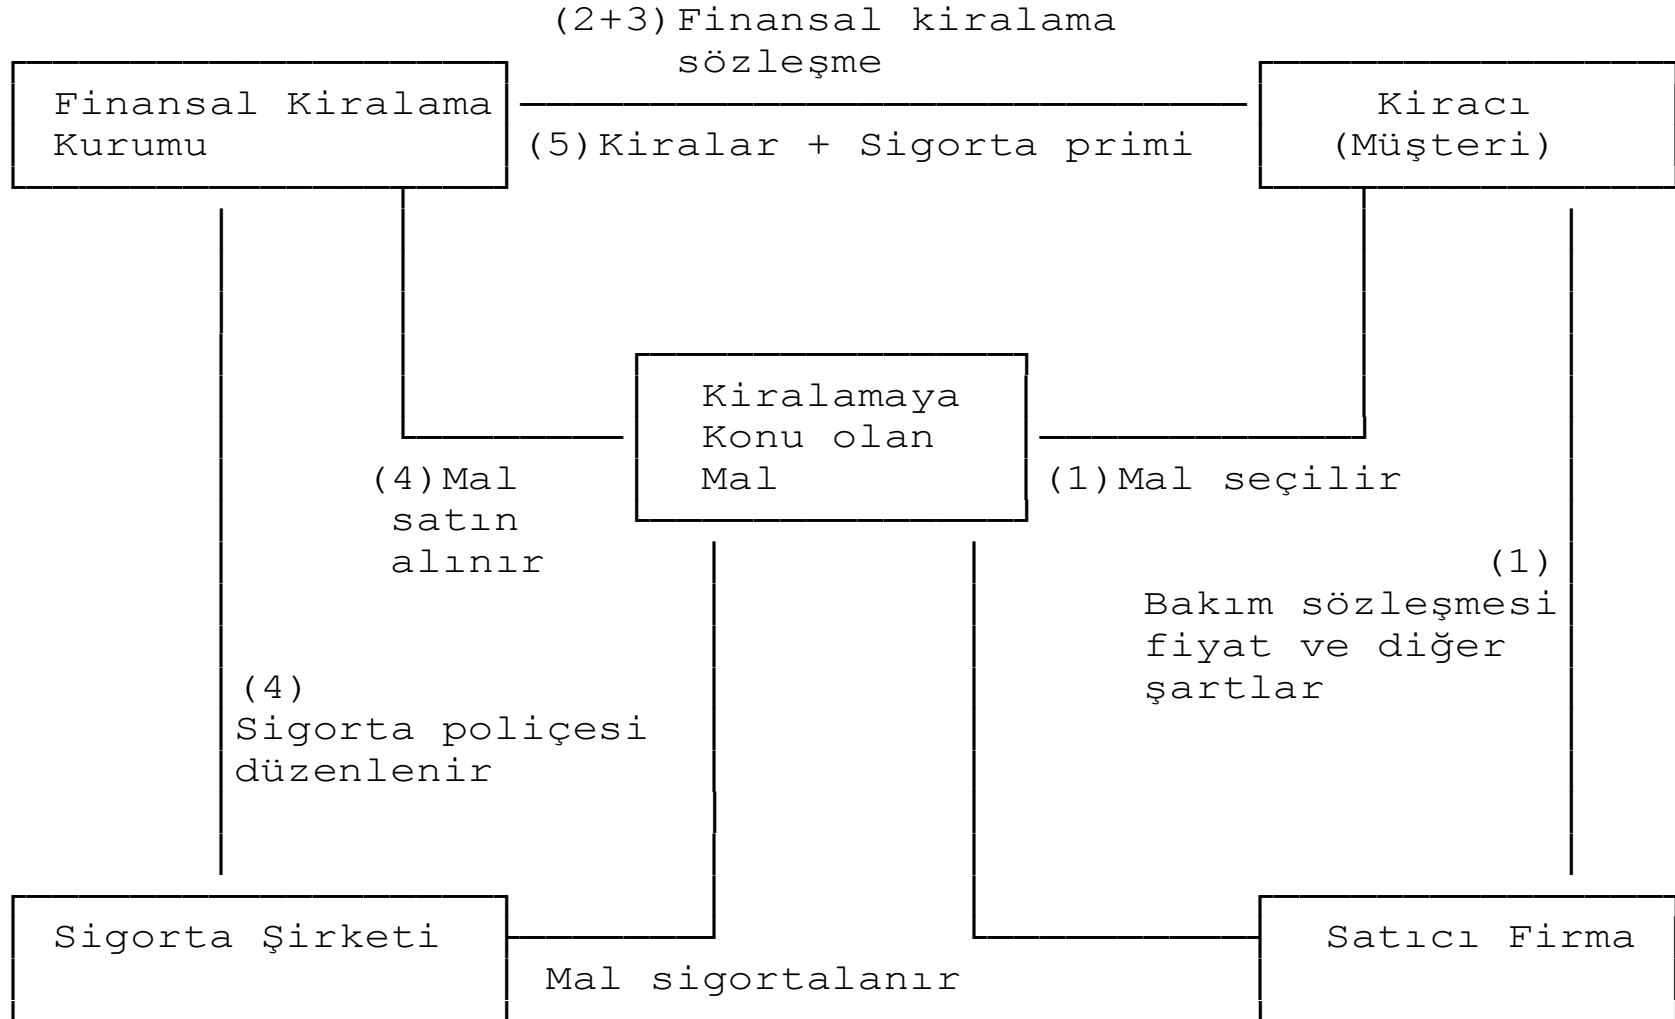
(2+3)Finansal kiralama sözleşme

Finansal Kiralama Kurumu

(5)Kiralar + Sigorta primi

Kiracı (Müşteri)

Kiralamaya Konu olan Mal

(4)Mal satın alınır

(1)Mal seçilir

(1) Bakım sözleşmesi fiyat ve diğer şartlar

(4) Sigorta poliçesi düzenlenir

Sigorta Şirketi

Mal sigortalanır

Satıcı Firma